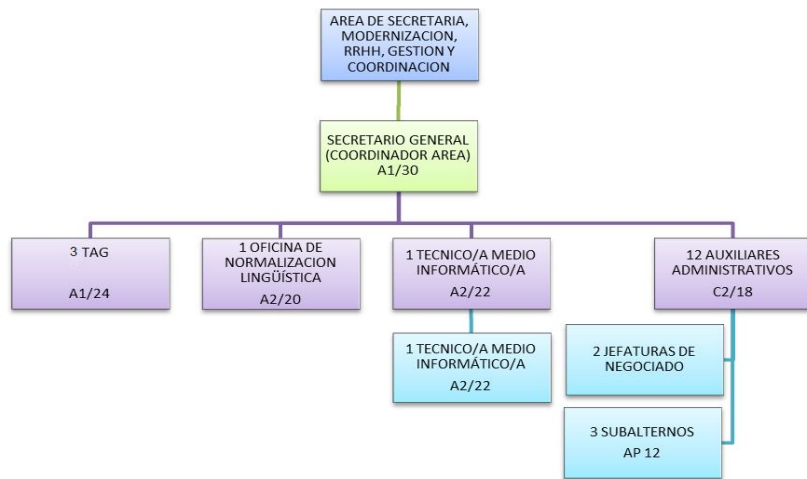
AREA DE SECRETARIA, MODERNIZACION, RRHH, GESTION Y COORDINACION

SECRETARIO GENERAL (COORDINADOR AREA) A1/30

3 TAG

A1/24

1 OFICINA DE NORMALIZACION LINGÜÍSTICA

A2/20

1 TECNICO/A MEDIO INFORMÁTICO/A

A2/22

1 TECNICO/A MEDIO INFORMÁTICO/A

A2/22

12 AUXILIARES ADMINISTRATIVOS

C2/18

2 JEFATURAS DE NEGOCIADO

3 SUBALTERNOS

AP 12